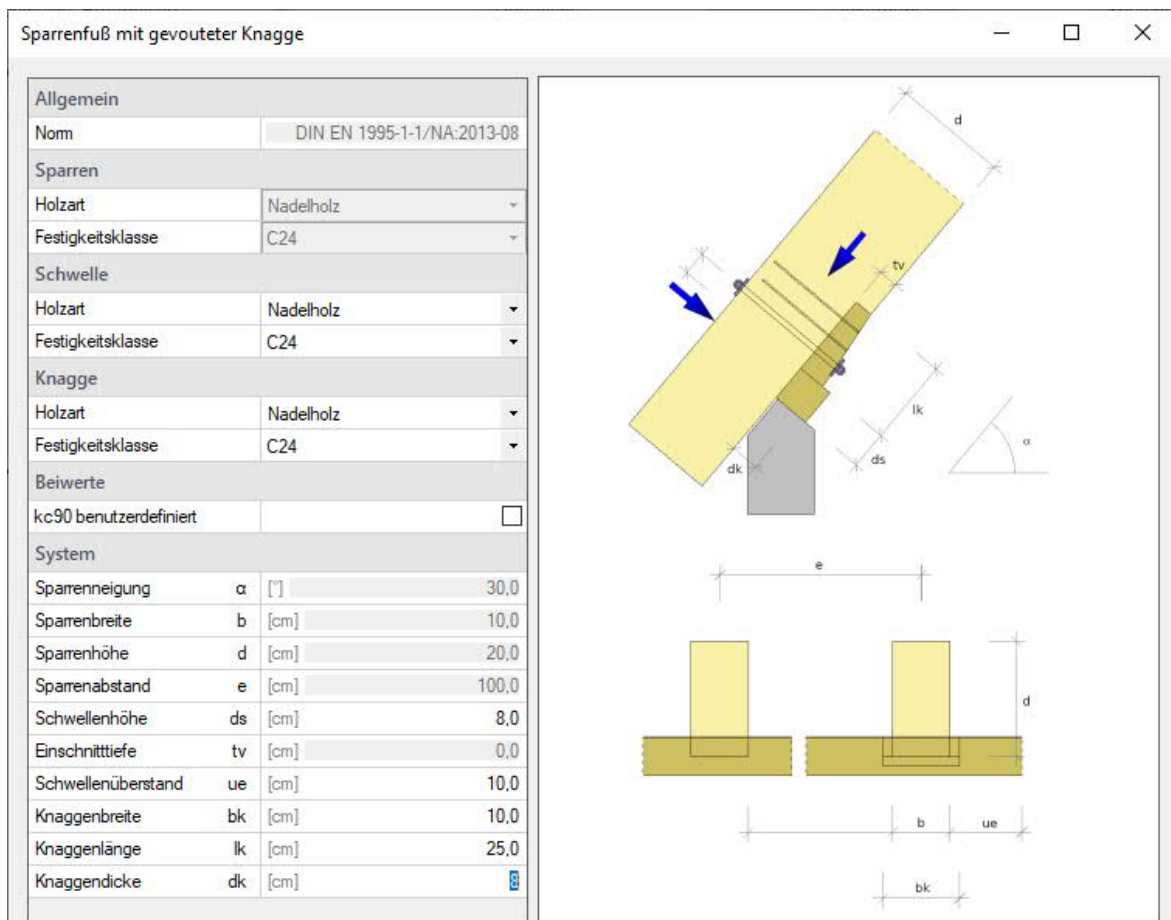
Sparrenfuß mit gevouteter Knagge

| Allgemein | | | |
|---|---|---|---|
| Norm | | | DIN EN 1995-1-1/NA:2013-08 |
| **Sparren** | | | |
| Holzart | | | Nadelholz |
| Festigkeitsklasse | | | C24 |
| **Schwelle** | | | |
| Holzart | | | Nadelholz |
| Festigkeitsklasse | | | C24 |
| **Knagge** | | | |
| Holzart | | | Nadelholz |
| Festigkeitsklasse | | | C24 |
| **Beiwerte** | | | |
| kc90 benutzerdefiniert | | | ☐ |
| **System** | | | |
| Sparrenneigung | α | [°] | 30,0 |
| Sparrenbreite | b | [cm] | 10,0 |
| Sparrenhöhe | d | [cm] | 20,0 |
| Sparrenabstand | e | [cm] | 100,0 |
| Schwellenhöhe | ds | [cm] | 8,0 |
| Einschnitttiefe | tv | [cm] | 0,0 |
| Schwellenüberstand | ue | [cm] | 10,0 |
| Knaggenbreite | bk | [cm] | 10,0 |
| Knaggenlänge | lk | [cm] | 25,0 |
| Knaggendicke | dk | [cm] | 8 |

d
tv
lk
ds
dk
α
e
d
b
ue
bk